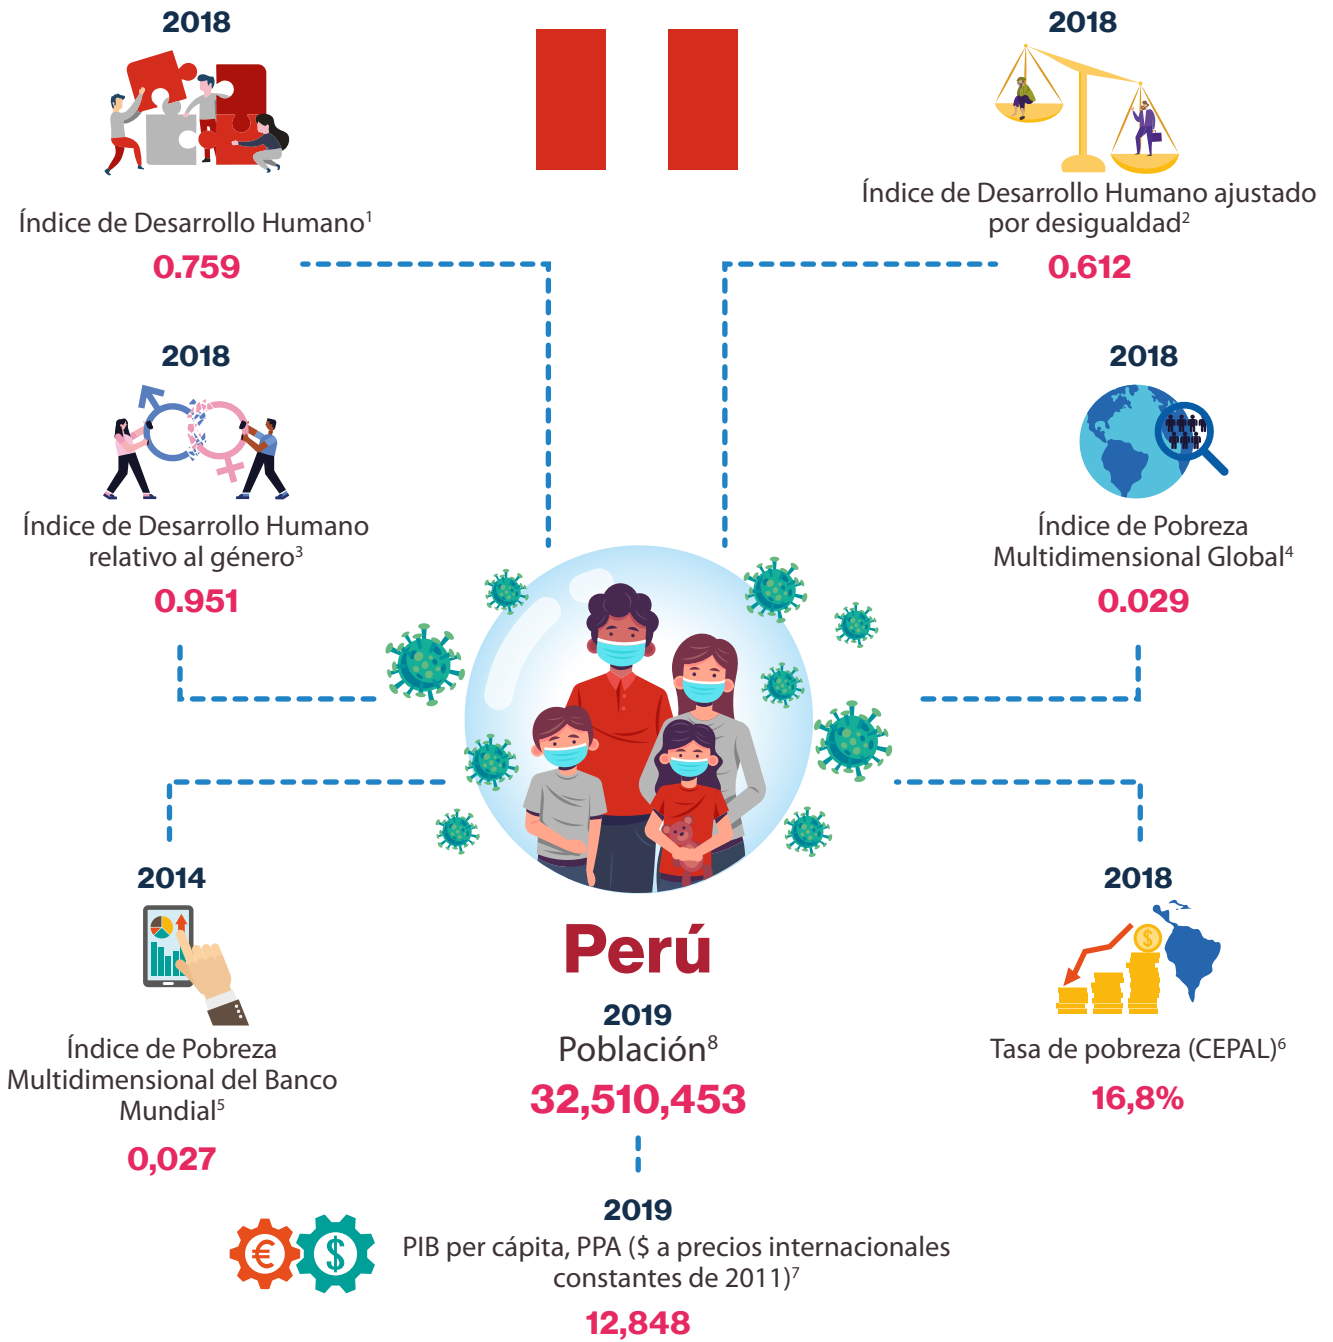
2018

Índice de Desarrollo Humano$^1$

0.759

2018

Índice de Desarrollo Humano ajustado por desigualdad$^2$

0.612

2018

Índice de Desarrollo Humano relativo al género$^3$

0.951

2018

Índice de Pobreza Multidimensional Global$^4$

0.029

2014

Índice de Pobreza Multidimensional del Banco Mundial$^5$

0,027

Perú

2019

Población$^8$

32,510,453

2018

Tasa de pobreza (CEPAL)$^6$

16,8%

2019

PIB per cápita, PPA ($ a precios internacionales constantes de 2011)$^7$

12,848